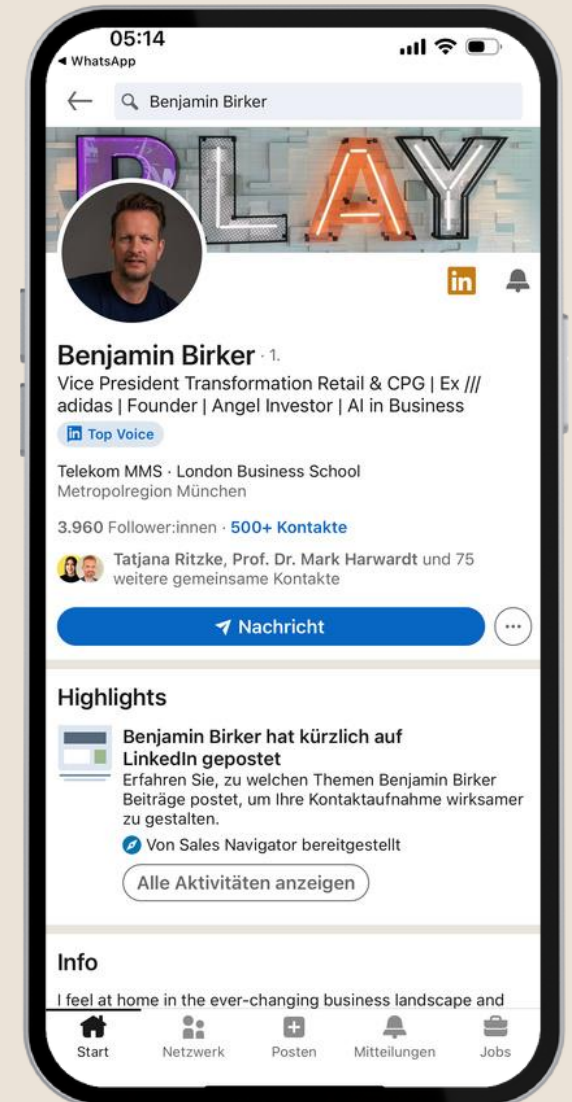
05:14
◂ WhatsApp

Benjamin Birker

PLAY

in

Benjamin Birker · 1.
Vice President Transformation Retail & CPG | Ex /// adidas | Founder | Angel Investor | AI in Business

in Top Voice

Telekom MMS · London Business School
Metropolregion München

3.960 Follower:innen · 500+ Kontakte

Tatjana Ritzke, Prof. Dr. Mark Harwardt und 75 weitere gemeinsame Kontakte

Nachricht

Highlights

Benjamin Birker hat kürzlich auf LinkedIn gepostet
Erfahren Sie, zu welchen Themen Benjamin Birker Beiträge postet, um Ihre Kontaktaufnahme wirksamer zu gestalten.
Von Sales Navigator bereitgestellt
Alle Aktivitäten anzeigen

Info

I feel at home in the ever-changing business landscape and

Start Netzwerk Posten Mitteilungen Jobs